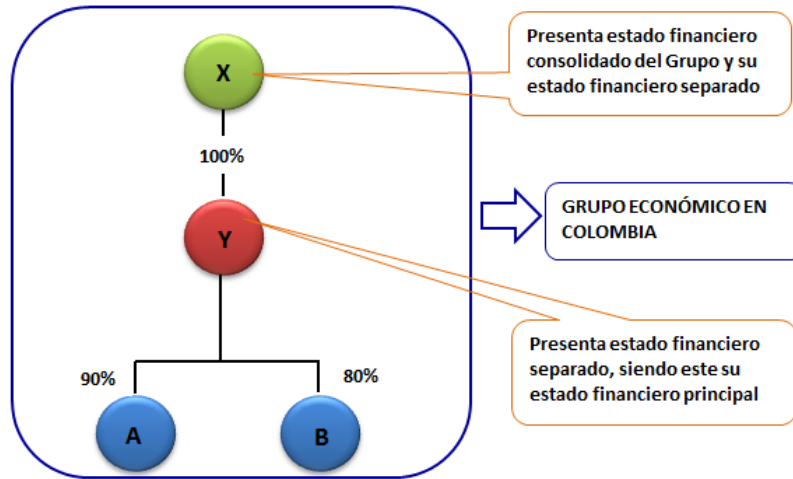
X

Presenta estado financiero consolidado del Grupo y su estado financiero separado

100%

Y

GRUPO ECONÓMICO EN COLOMBIA

Presenta estado financiero separado, siendo este su estado financiero principal

90%

80%

A

B